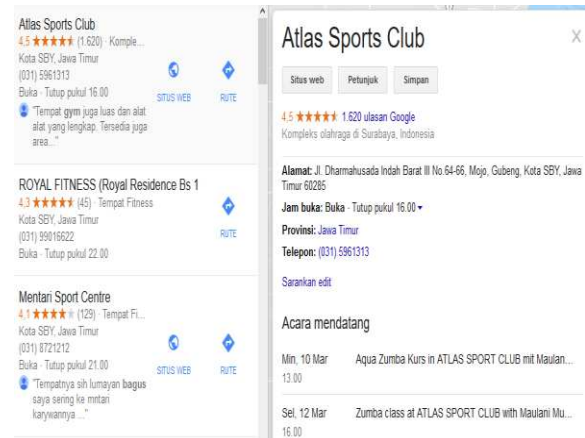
Atlas Sports Club
4,5 ★★★★★ (1.620) · Komple...
Kota SBY, Jawa Timur
(031) 5961313
Buka · Tutup pukul 16.00
"Tempat gym juga luas dan alat alat yang lengkap. Tersedia juga area..."
SITUS WEB
RUTE

ROYAL FITNESS (Royal Residence Bs 1
4,3 ★★★★★ (45) · Tempat Fitness
Kota SBY, Jawa Timur
(031) 99016622
Buka · Tutup pukul 22.00
RUTE

Mentari Sport Centre
4,1 ★★★★★ (129) · Tempat Fi...
Kota SBY, Jawa Timur
(031) 8721212
Buka · Tutup pukul 21.00
"Tempatnya sih lumayan bagus saya sering ke mntari karywannya ..."
SITUS WEB
RUTE

Atlas Sports Club
X
Situs web
Petunjuk
Simpan

4,5 ★★★★★ 1.620 ulasan Google
Kompleks olahraga di Surabaya, Indonesia

Alamat: Jl. Dharmahusada Indah Barat III No.64-66, Mojo, Gubeng, Kota SBY, Jawa Timur 60285
Jam buka: Buka · Tutup pukul 16.00 ▾
Provinsi: Jawa Timur
Telepon: (031) 5961313

Sarankan edit

Acara mendatang

Min, 10 Mar 13.00
Aqua Zumba Kurs in ATLAS SPORT CLUB mit Maulan...

Sel, 12 Mar 16.00
Zumba class at ATLAS SPORT CLUB with Maulani Mu...